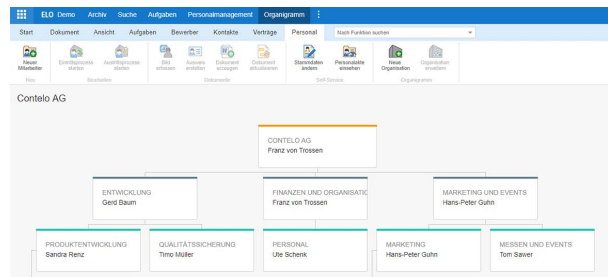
ELO Demo Archiv Suche Aufgaben Personalmanagement Organigramm ⋮

Start Dokument Ansicht Aufgaben Bewerber Kontakte Verträge Personal Nach Funktion suchen

Neuer Mitarbeiter
Neu
Eintrittsprozess starten Austrittsprozess starten
Standarden
Bild erfassen Ausweis erstellen Dokument anzeigen Dokument aktualisieren
Dokumente
Stammdaten ändern Personalakte einsehen
Self-Service
Neue Organisation Organisation erstellen
Organigramm

Contelo AG

CONTELO AG
Franz von Trossen

ENTWICKLUNG
Gerd Baum

FINANZEN UND ORGANISATIC
Franz von Trossen

MARKETING UND EVENTS
Hans-Peter Guhn

PRODUKTENTWICKLUNG
Sandra Renz

QUALITÄTSSICHERUNG
Timo Müller

PERSONAL
Ute Schenk

MARKETING
Hans-Peter Guhn

MESSEN UND EVENTS
Tom Sawer